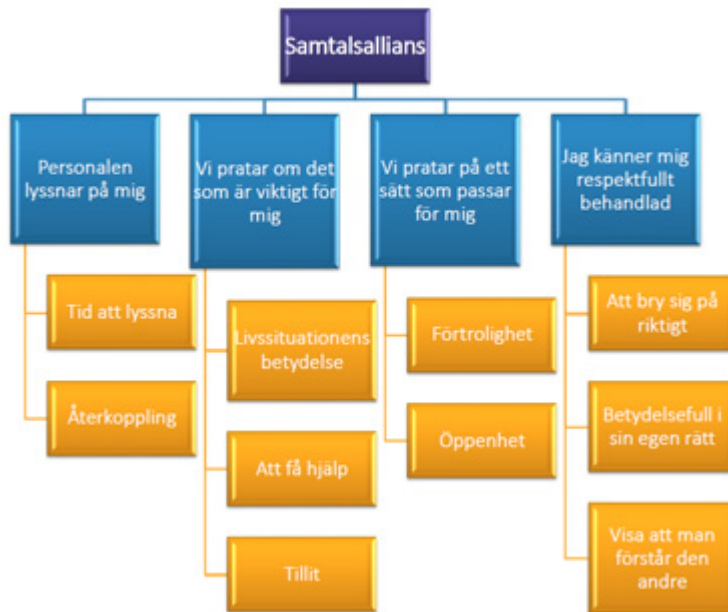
Samtalsallians

Personalen lyssnar på mig

Tid att lyssna

Återkoppling

Vi pratar om det som är viktigt för mig

Livssituationens betydelse

Att få hjälp

Tillit

Vi pratar på ett sätt som passar för mig

Förtrolighet

Öppenhet

Jag känner mig respektfullt behandlad

Att bry sig på riktigt

Betydelsefull i sin egen rätt

Visa att man förstår den andre